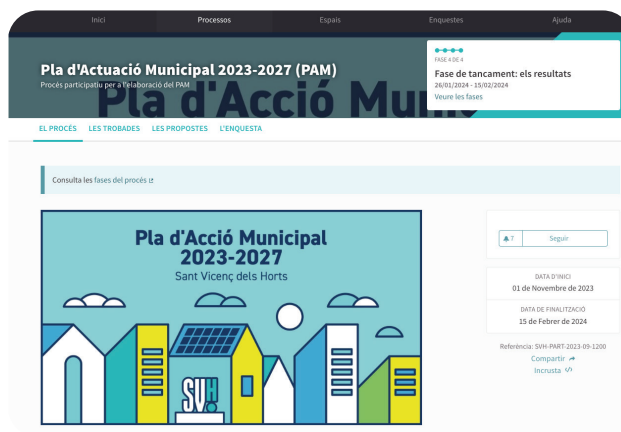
Inici Processos Espais Enquestes Ajuda

Pla d'Actuació Municipal 2023-2027 (PAM)

Procés participatiu per a l'elaboració del PAM

Pla d'Acció Muni

FASE 4 DE 4

Fase de tancament: els resultats

26/01/2024 - 15/02/2024

Veure les fases

EL PROCÉS LES TROBADES LES PROPOSTES L'ENQUESTA

Consulta les fases del procés

Pla d'Acció Municipal 2023-2027

Sant Vicenç dels Horts

SVH

7 Seguir

DATA D'INICI

01 de Novembre de 2023

DATA DE FINALITZACIÓ

15 de Febrer de 2024

Referència: SVH-PART-2023-09-1200

Compartir

Incrusta